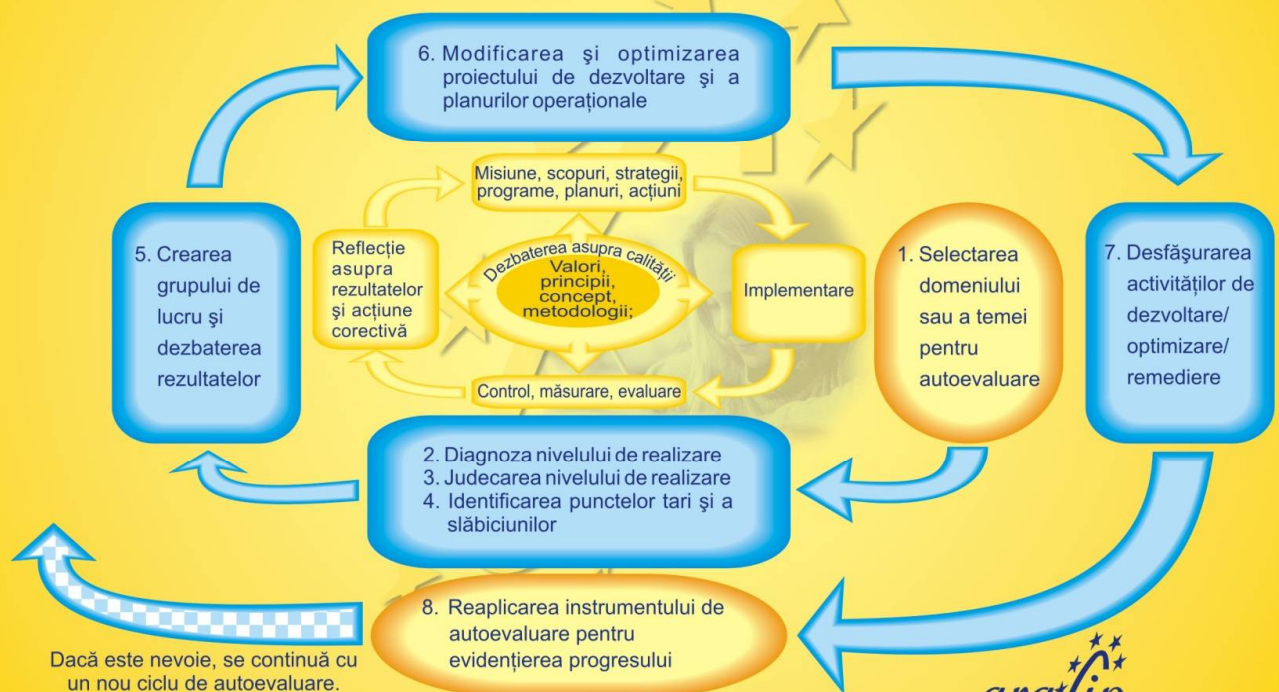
6. Modificarea şi optimizarea proiectului de dezvoltare şi a planurilor operaţionale

Misiune, scopuri, strategii, programe, planuri, acţiuni

5. Crearea grupului de lucru şi dezbaterea rezultatelor

Reflecţie asupra rezultatelor şi acţiune corectivă

Dezbaterea asupra calităţii
Valori, principii, concept, metodologii;

Implementare

Control, măsurare, evaluare

1. Selectarea domeniului sau a temei pentru autoevaluare

7. Desfăşurarea activităţilor de dezvoltare/ optimizare/ remediere

2. Diagnoza nivelului de realizare
3. Judecarea nivelului de realizare
4. Identificarea punctelor tari şi a slăbiciunilor

8. Reaplicarea instrumentului de autoevaluare pentru evidenţierea progresului

Dacă este nevoie, se continuă cu un nou ciclu de autoevaluare.

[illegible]